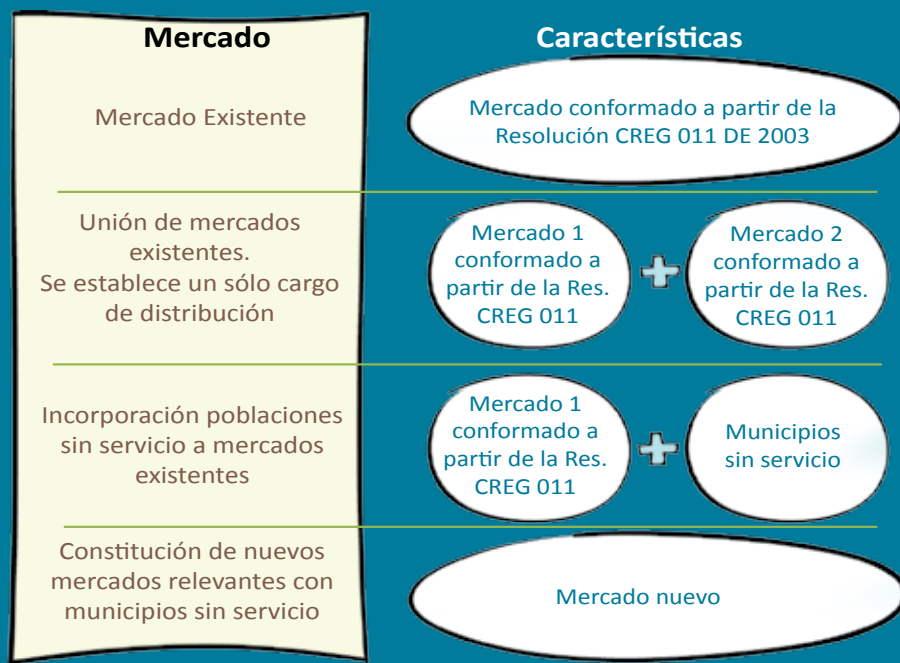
| Mercado | Características |
|---|---|
| Mercado Existente | Mercado conformado a partir de la Resolución CREG 011 DE 2003 |
| Unión de mercados existentes. Se establece un sólo cargo de distribución | Mercado 1 conformado a partir de la Res. CREG 011 + Mercado 2 conformado a partir de la Res. CREG 011 |
| Incorporación poblaciones sin servicio a mercados existentes | Mercado 1 conformado a partir de la Res. CREG 011 + Municipios sin servicio |
| Constitución de nuevos mercados relevantes con municipios sin servicio | Mercado nuevo |